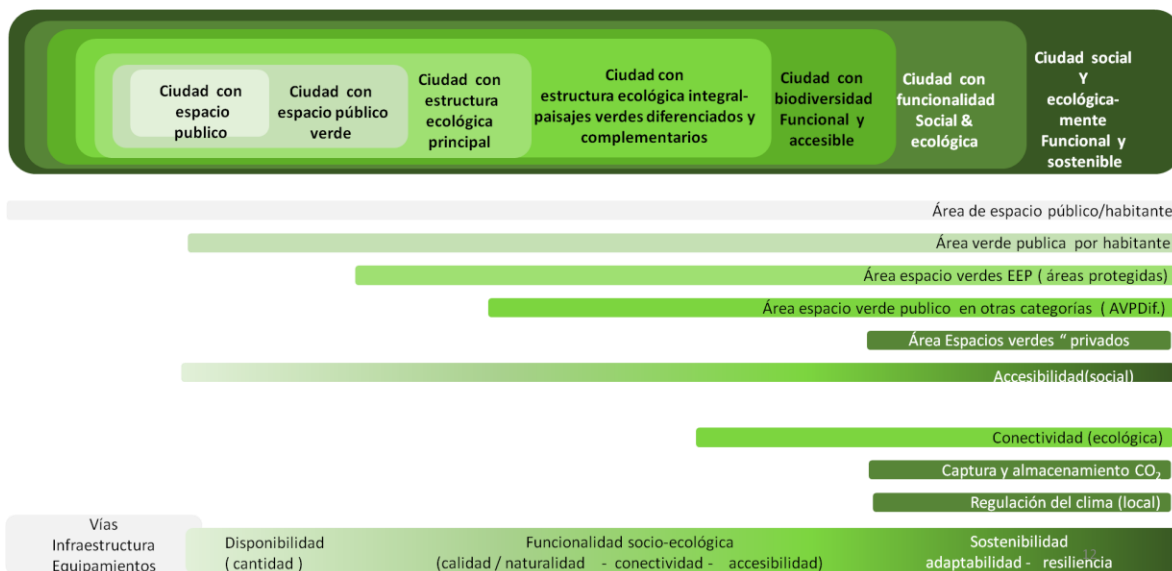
Ciudad con espacio publico

Ciudad con espacio público verde

Ciudad con estructura ecológica principal

Ciudad con estructura ecológica integral- paisajes verdes diferenciados y complementarios

Ciudad con biodiversidad Funcional y accesible

Ciudad con funcionalidad Social & ecológica

Ciudad social Y ecológica- mente Funcional y sostenible

Área de espacio público/habitante

Área verde publica por habitante

Área espacio verdes EEP ( áreas protegidas)

Área espacio verde publico en otras categorías ( AVPDif.)

Área Espacios verdes " privados

Accesibilidad(social)

Conectividad (ecológica)

Captura y almacenamiento $CO_2$

Regulación del clima (local)

Vías Infraestructura Equipamientos

Disponibilidad ( cantidad )

Funcionalidad socio-ecológica (calidad / naturalidad - conectividad - accesibilidad)

Sostenibilidad adaptabilidad - resiliencia

12